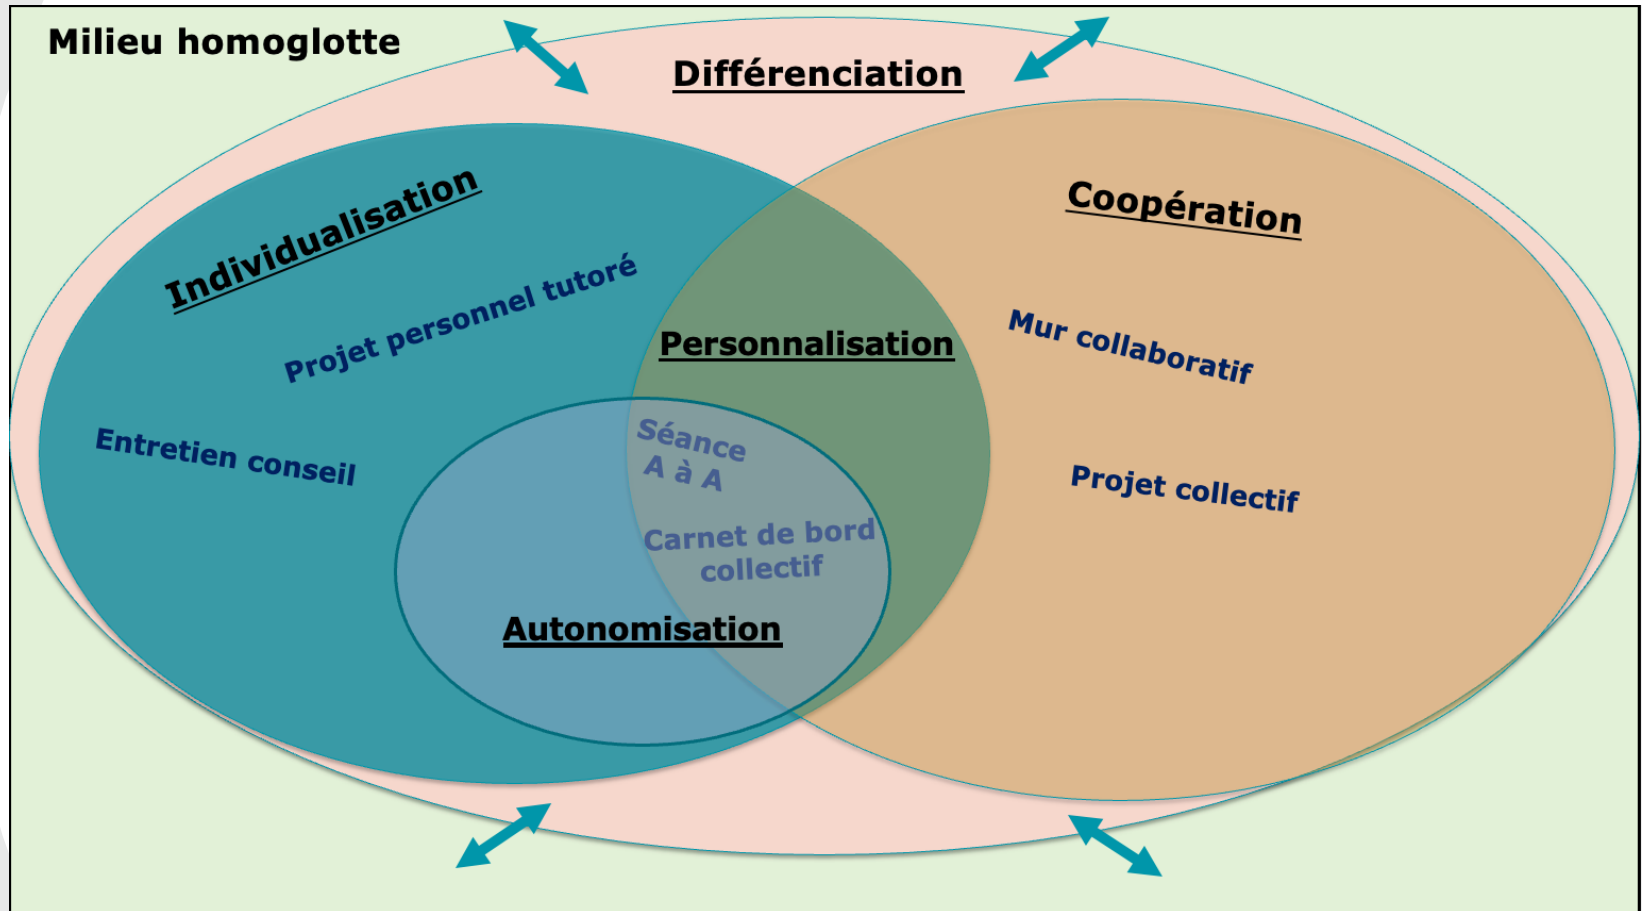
Milieu homoglotte

Différenciation

Individualisation

Projet personnel tutoré

Entretien conseil

Personnalisation

Coopération

Mur collaboratif

Projet collectif

Séance A à A

Carnet de bord collectif

Autonomisation